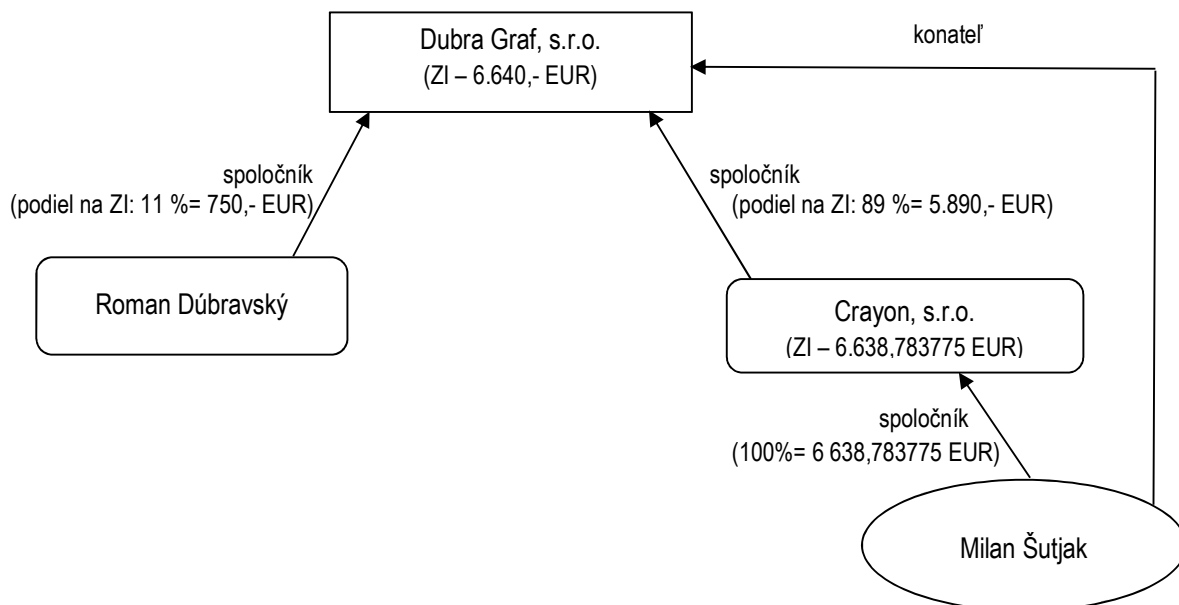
Dubra Graf, s.r.o.
(ZI – 6.640,- EUR)

konateľ

spoločník
(podiel na ZI: 11 %= 750,- EUR)

spoločník
(podiel na ZI: 89 %= 5.890,- EUR)

Roman Dúbravský

Crayon, s.r.o.
(ZI – 6.638,783775 EUR)

spoločník
(100%= 6 638,783775 EUR)

Milan Šutjak